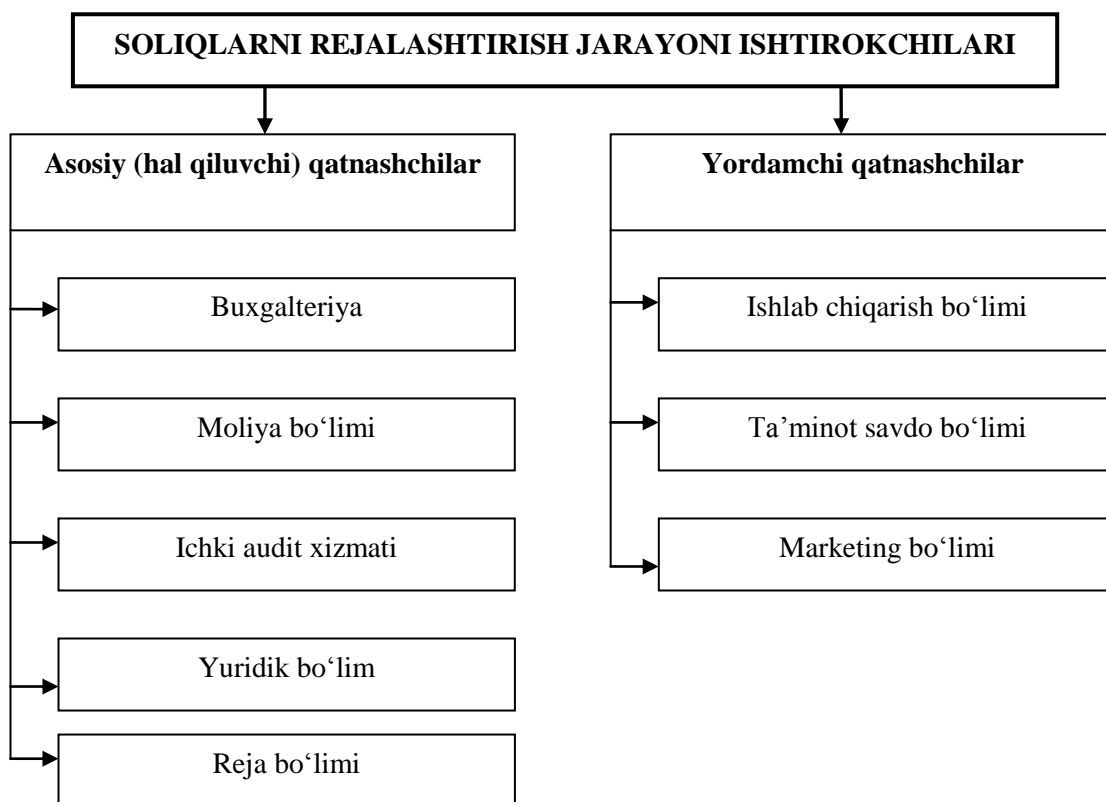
SOLIQLARNI REJALASHTIRISH JARAYONI ISHTIROKCHILARI

Asosiy (hal qiluvchi) qatnashchilar

Buxgalteriya

Moliya bo‘limi

Ichki audit xizmati

Yuridik bo‘lim

Reja bo‘limi

Yordamchi qatnashchilar

Ishlab chiqarish bo‘limi

Ta’minot savdo bo‘limi

Marketing bo‘limi